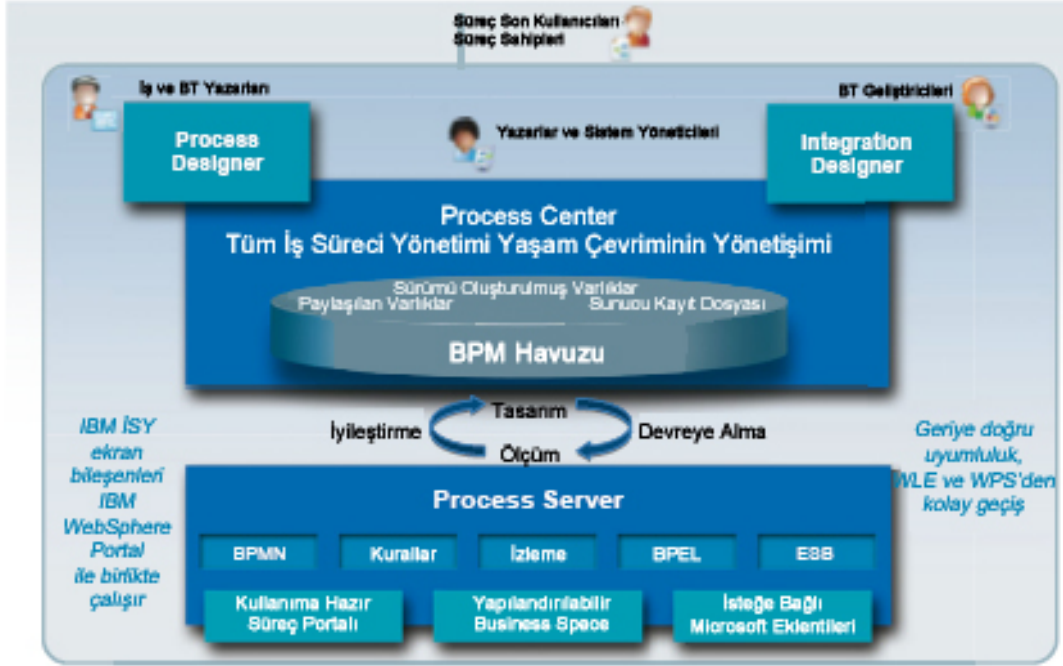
Süreç Son Kullanıcıları
Süreç Sahipleri

İş ve BT Yazarları

BT Geliştiricileri

Process Designer

Yazarlar ve Sistem Yöneticileri

Integration Designer

Process Center
Tüm İş Süreci Yönetimi Yaşam Çevriminin Yönetişimi

Sürümü Oluşturulmuş Varlıklar
Paylaşılan Varlıklar
Sunucu Kayıt Dosyası

BPM Havuzu

Tasarım
İyileştirme
Devreye Alma
Ölçüm

IBM İSY ekran bileşenleri IBM WebSphere Portal ile birlikte çalışır

Geriye doğru uyumluluk, WLE ve WPS'den kolay geçiş

Process Server

BPMN
Kurallar
İzleme
BPEL
ESB

Kullanıma Hazır Süreç Portalı
Yapılandırılabilir Business Space
İsteğe Bağlı Microsoft Eklentileri